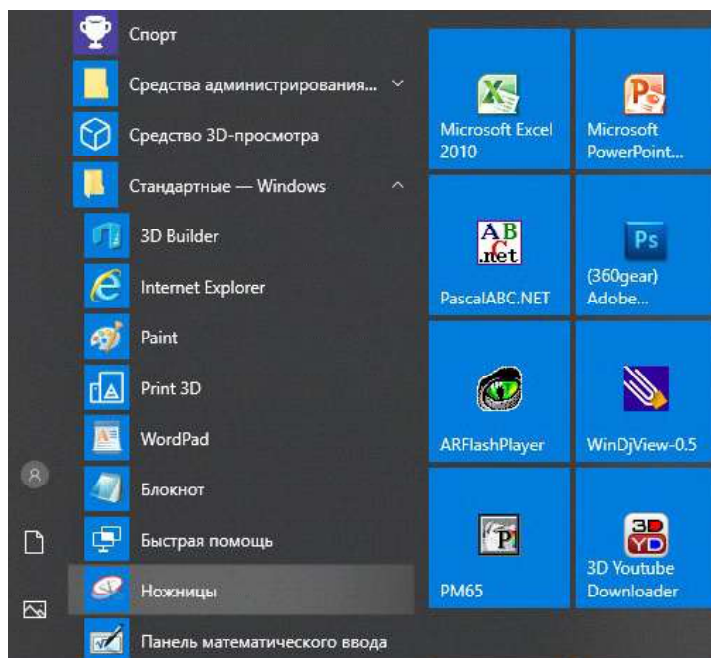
Спорт
Средства администрирования...
Средство 3D-просмотра
Стандартные — Windows
3D Builder
Internet Explorer
Paint
Print 3D
WordPad
Блокнот
Быстрая помощь
Ножницы
Панель математического ввода

Microsoft Excel 2010
Microsoft PowerPoint...
PascalABC.NET
(360gear) Adobe...
ARFlashPlayer
WinDjView-0.5
PM65
3D Youtube Downloader